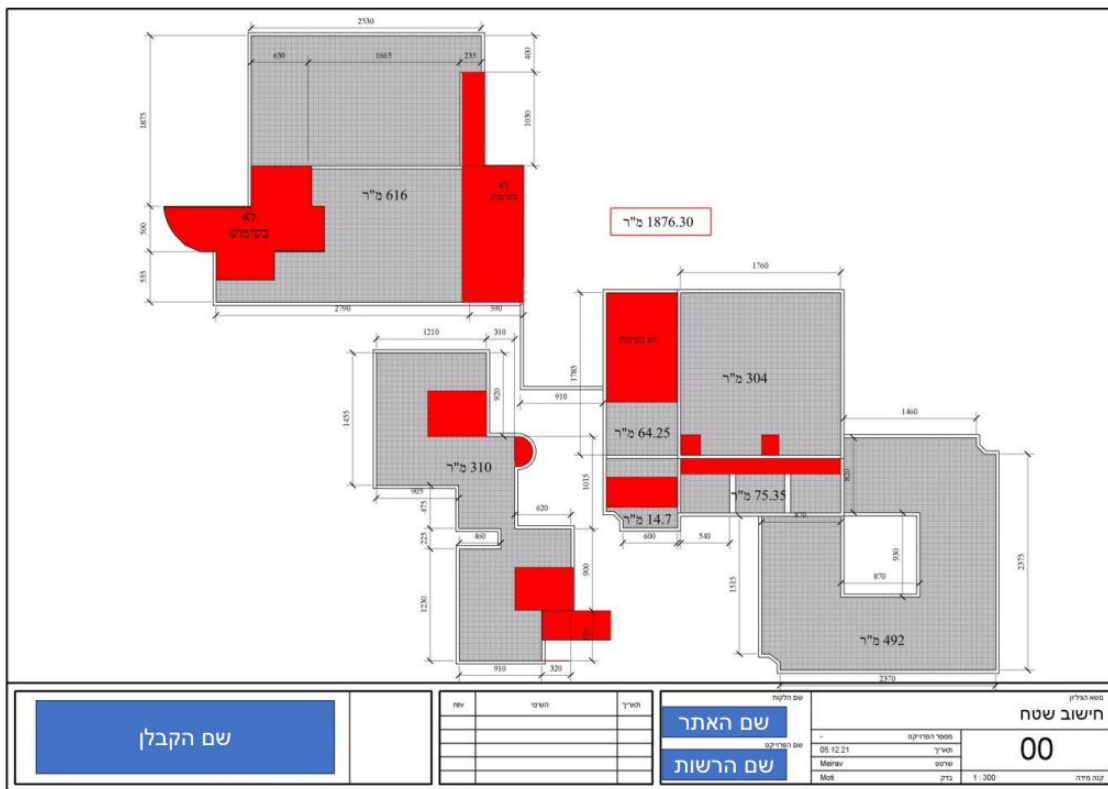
2530
630
1665
235
400
1875
1030
לא בשימוש
616 מ"ר
לא בשימוש
500
555
2790
590
1876.30 מ"ר
1760
1210
310
לא בשימוש
1785
304 מ"ר
920
910
1455
64.25 מ"ר
1460
310 מ"ר
1015
820
905
475
620
14.7 מ"ר
75.35 מ"ר
870
225
460
600
540
930
2375
900
870
1515
1230
350
492 מ"ר
910
320
2370
שם הקבלן
שם הלקוח
שם האתר
שם הפרויקט
שם הרשות
תאריך
השינוי
שם
מספר הפרויקט
-
תאריך
05.12.21
שרטט
Meirav
בדק
Moti
נושא הגליון
חישוב שטח
00
קנה מידה
1 : 300